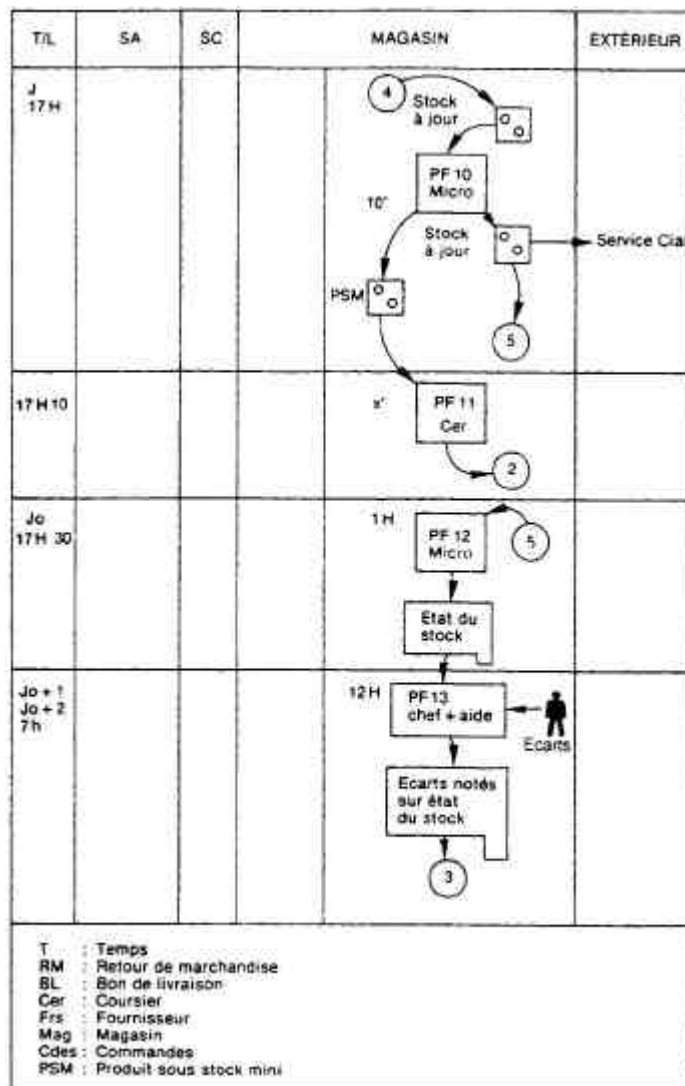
| T/L | SA | SC | MAGASIN | EXTÉRIEUR |
|---|---|---|---|---|
| J 17 H | | | 4 Stock à jour PF 10 Micro 10' Stock à jour PSM 5 | Service Cia |
| 17 H 10 | | | x' PF 11 Cer 2 | |
| Jo 17 H 30 | | | 1 H PF 12 Micro 5 État du stock | |
| Jo + 1 Jo + 2 7 h | | | 12 H PF 13 chef + aide Ecarts Ecarts notés sur état du stock 3 | |

T : Temps
RM : Retour de marchandise
BL : Bon de livraison
Cer : Coursier
Frs : Fournisseur
Mag : Magasin
Cdes : Commandes
PSM : Produit sous stock mini